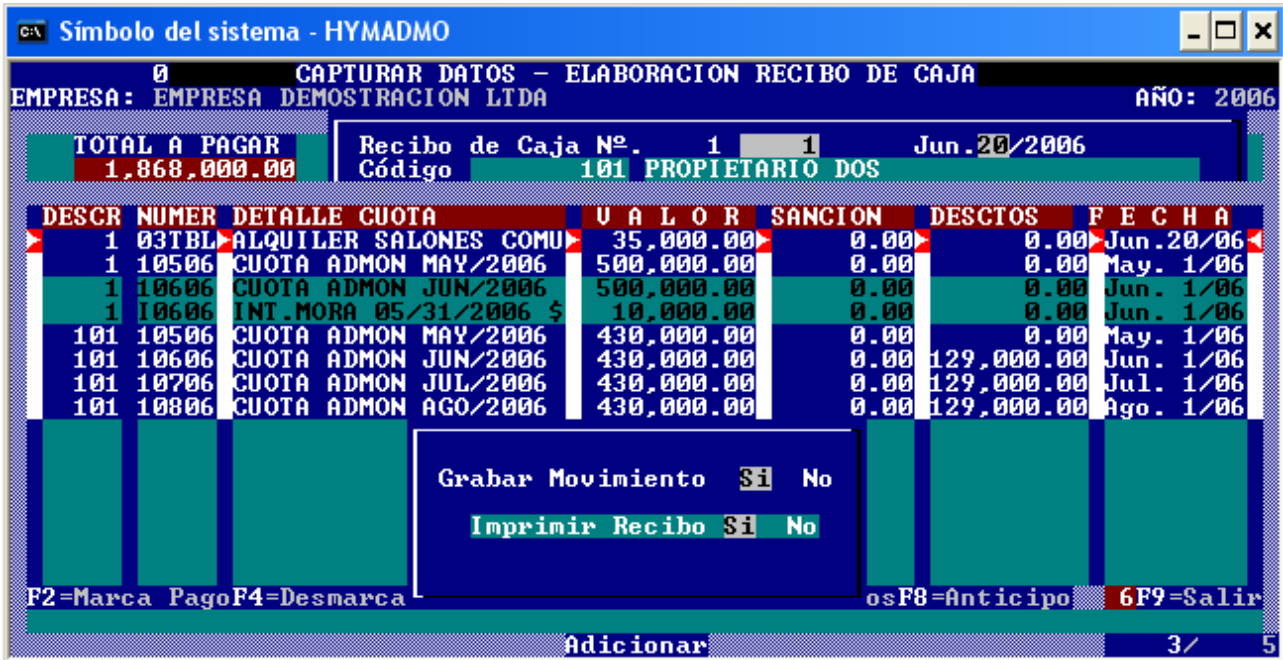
Símbolo del sistema - HYMADMO

0 CAPTURAR DATOS - ELABORACION RECIBO DE CAJA
EMPRESA: EMPRESA DEMOSTRACION LTDA AÑO: 2006

TOTAL A PAGAR
1,868,000.00

Recibo de Caja Nº. 1 1 Jun.20/2006
Código 101 PROPIETARIO DOS

| DESCR | NUMER | DETALLE CUOTA | V A L O R | SANCION | DESCTOS | F E C H A |
|---|---|---|---|---|---|---|
| 1 | 03TBL | ALQUILER SALONES COMU | 35,000.00 | 0.00 | 0.00 | Jun.20/06 |
| 1 | 10506 | CUOTA ADMON MAY/2006 | 500,000.00 | 0.00 | 0.00 | May. 1/06 |
| 1 | 10606 | CUOTA ADMON JUN/2006 | 500,000.00 | 0.00 | 0.00 | Jun. 1/06 |
| 1 | I0606 | INT.MORA 05/31/2006 $ | 10,000.00 | 0.00 | 0.00 | Jun. 1/06 |
| 101 | 10506 | CUOTA ADMON MAY/2006 | 430,000.00 | 0.00 | 0.00 | May. 1/06 |
| 101 | 10606 | CUOTA ADMON JUN/2006 | 430,000.00 | 0.00 | 129,000.00 | Jun. 1/06 |
| 101 | 10706 | CUOTA ADMON JUL/2006 | 430,000.00 | 0.00 | 129,000.00 | Jul. 1/06 |
| 101 | 10806 | CUOTA ADMON AGO/2006 | 430,000.00 | 0.00 | 129,000.00 | Ago. 1/06 |

Grabar Movimiento Si No

Imprimir Recibo Si No

F2=Marca Pago F4=Desmarca osF8=Anticipo 6F9=Salir

Adicionar 3/ 5